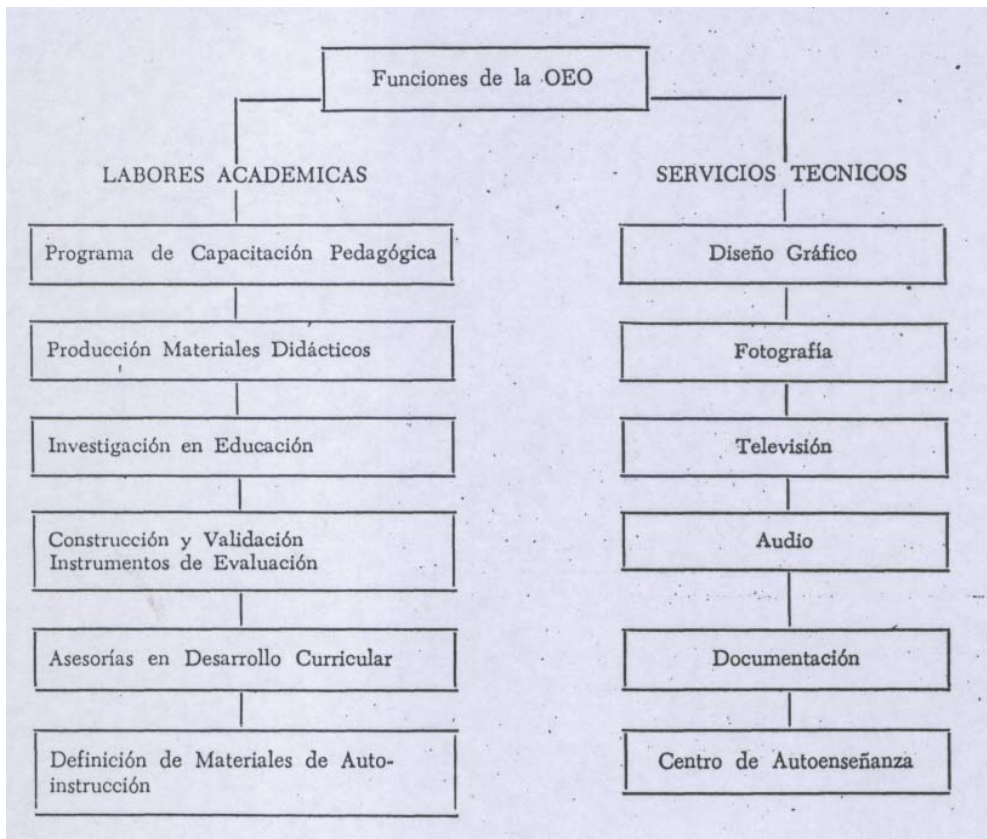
Funciones de la OEO

LABORES ACADEMICAS

Programa de Capacitación Pedagógica

Producción Materiales Didácticos

Investigación en Educación

Construcción y Validación Instrumentos de Evaluación

Asesorías en Desarrollo Curricular

Definición de Materiales de Autoinstrucción

SERVICIOS TECNICOS

Diseño Gráfico

Fotografía

Televisión

Audio

Documentación

Centro de Autoenseñanza